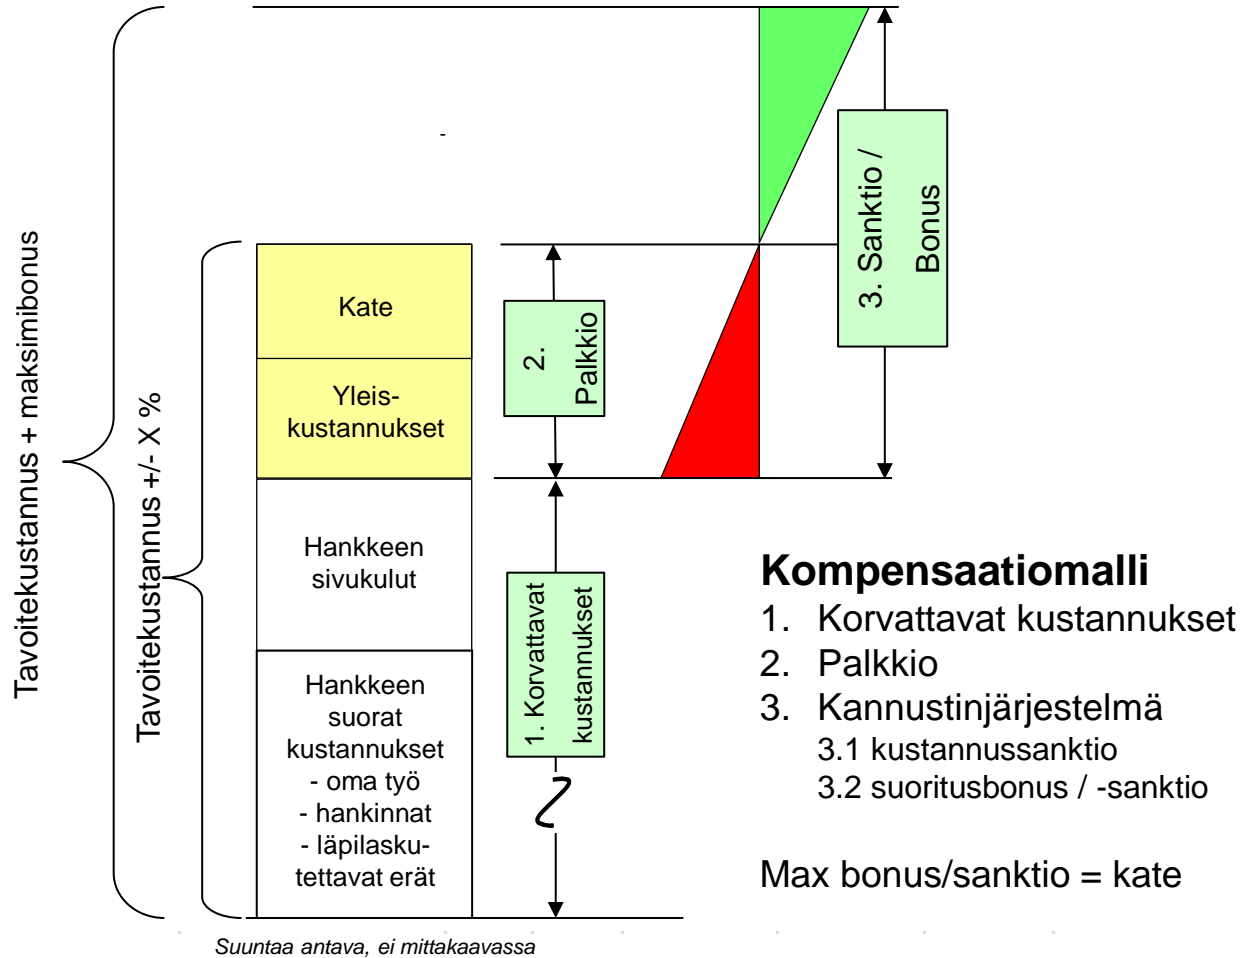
Tavoitekustannus + maksimibonus

Tavoitekustannus +/- X %

Kate

Yleiskustannukset

Hankkeen sivukulut

Hankkeen suorat kustannukset
- oma työ
- hankinnat
- läpilaskutettavat erät

2. Palkkio

1. Korvattavat kustannukset

3. Sanktio / Bonus

Kompensaatiomalli
1. Korvattavat kustannukset
2. Palkkio
3. Kannustinjärjestelmä
3.1 kustannussanktio
3.2 suoritusbonus / -sanktio

Max bonus/sanktio = kate

Suuntaa antava, ei mittakaavassa